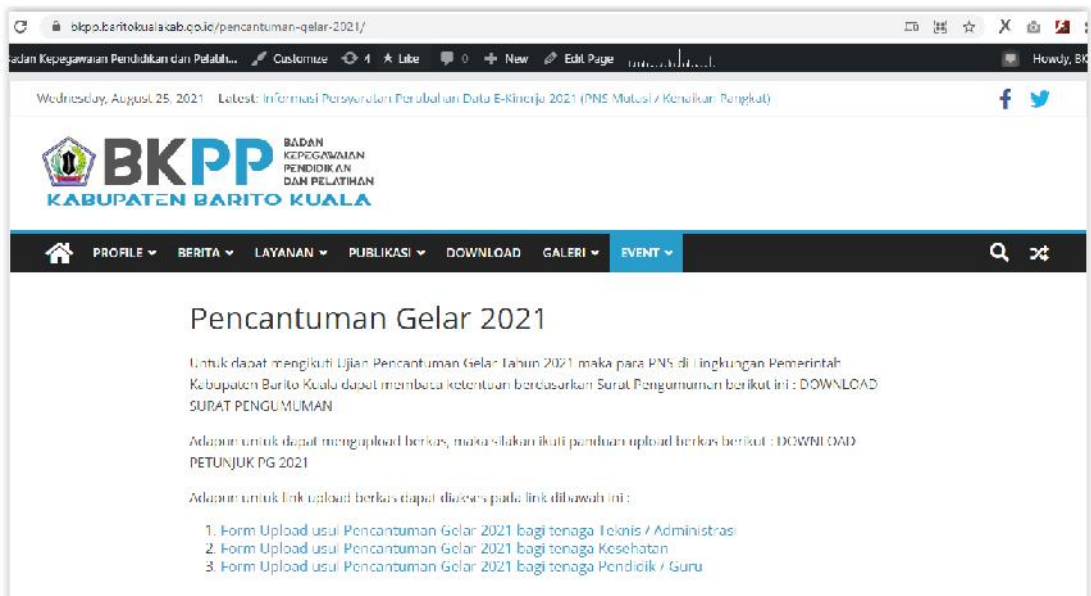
bkpp.baritokualakab.go.id/pencantuman-gelar-2021/

adan Kepegawaian Pendidikan dan Pelatih... Customize 4 Like 0 New Edit Page Howdy, BK

Wednesday, August 25, 2021 Latest: Informasi Persyaratan Perubahan Data E-Kinerja 2021 (PNS Mutasi / Kenaikan Pangkat)

BKPP BADAN KEPEGAWAIAN PENDIDIKAN DAN PELATIHAN
KABUPATEN BARITO KUALA

PROFILE BERITA LAYANAN PUBLIKASI DOWNLOAD GALERI EVENT

Pencantuman Gelar 2021

Untuk dapat mengikuti Ujian Pencantuman Gelar Tahun 2021 maka para PNS di Lingkungan Pemerintah Kabupaten Barito Kuala dapat membaca ketentuan berdasarkan Surat Pengumuman berikut ini : DOWNLOAD SURAT PENGUMUMAN

Adapun untuk dapat mengupload berkas, maka silakan ikuti panduan upload berkas berikut : DOWNLOAD PETUNJUK PG 2021

Adapun untuk link upload berkas dapat diakses pada link dibawah ini :

1. Form Upload usul Pencantuman Gelar 2021 bagi tenaga Teknis / Administrasi
2. Form Upload usul Pencantuman Gelar 2021 bagi tenaga Kesehatan
3. Form Upload usul Pencantuman Gelar 2021 bagi tenaga Pendidik / Guru